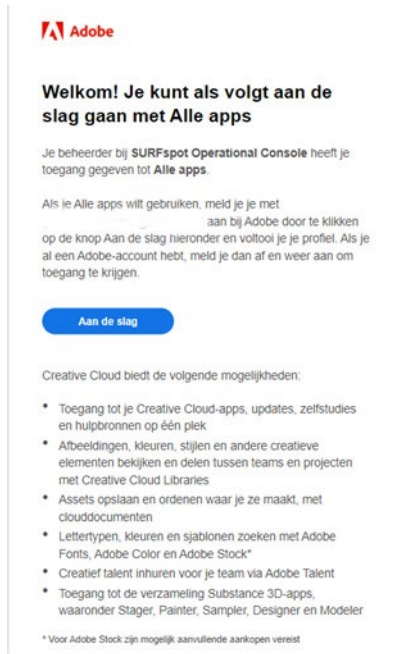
Adobe

Welkom! Je kunt als volgt aan de slag gaan met Alle apps

Je beheerder bij SURFspot Operational Console heeft je toegang gegeven tot Alle apps.

Als je Alle apps wilt gebruiken, meld je je met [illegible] aan bij Adobe door te klikken op de knop Aan de slag hieronder en voltooi je je profiel. Als je al een Adobe-account hebt, meld je dan af en weer aan om toegang te krijgen.

Aan de slag

Creative Cloud biedt de volgende mogelijkheden:

- Toegang tot je Creative Cloud-apps, updates, zelfstudies en hulpbronnen op één plek
- Afbeeldingen, kleuren, stijlen en andere creatieve elementen bekijken en delen tussen teams en projecten met Creative Cloud Libraries
- Assets opslaan en ordenen waar je ze maakt, met clouddocumenten
- Lettertypen, kleuren en sjablonen zoeken met Adobe Fonts, Adobe Color en Adobe Stock*
- Creatief talent inhuren voor je team via Adobe Talent
- Toegang tot de verzameling Substance 3D-apps, waaronder Stager, Painter, Sampler, Designer en Modeler

* Voor Adobe Stock zijn mogelijk aanvullende aankopen vereist